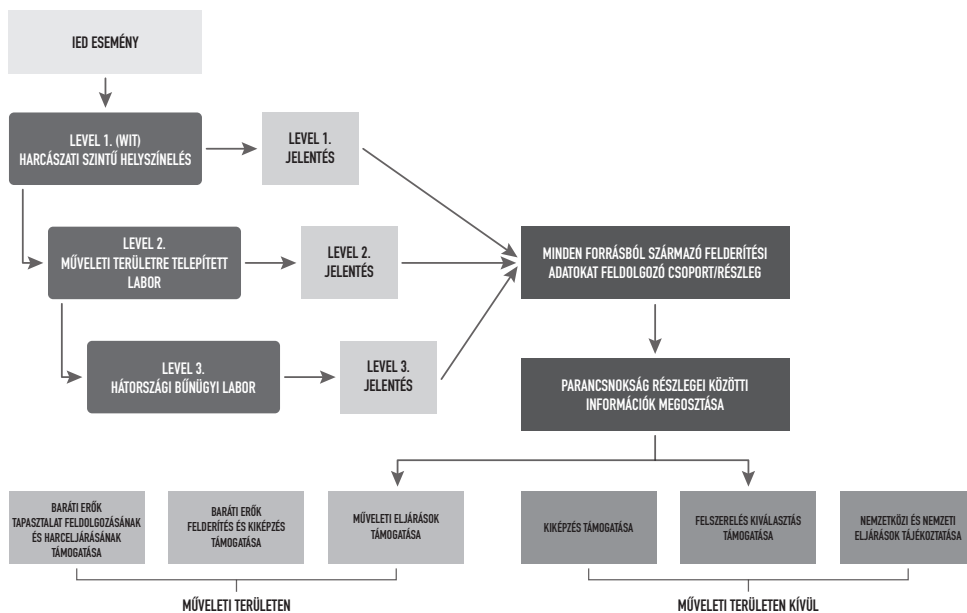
IED ESEMÉNY

LEVEL 1. (WIT)
HARCÁSZATI SZINTŰ HELYSZÍNELÉS

LEVEL 1.
JELENTÉS

LEVEL 2.
MŰVELETI TERÜLETRE TELEPÍTETT LABOR

LEVEL 2.
JELENTÉS

MINDEN FORRÁSBÓL SZÁRMAZÓ FELDERÍTÉSI ADATOKAT FELDOLGOZÓ CSOPORT/RÉSZLEG

LEVEL 3.
HÁTORSZÁGI BŰNÜGYI LABOR

LEVEL 3.
JELENTÉS

PARANCSNOKSÁG RÉSZLEGEI KÖZÖTTI INFORMÁCIÓK MEGOSZTÁSA

BARÁTI ERŐK TAPASZTALAT FELDOLGOZÁSÁNAK ÉS HARCELJÁRÁSÁNAK TÁMOGATÁSA

BARÁTI ERŐK FELDERÍTÉS ÉS KIKÉPZÉS TÁMOGATÁSA

MŰVELETI ELJÁRÁSOK TÁMOGATÁSA

KIKÉPZÉS TÁMOGATÁSA

FELSZERELÉS KIVÁLASZTÁS TÁMOGATÁSA

NEMZETKÖZI ÉS NEMZETI ELJÁRÁSOK TÁJÉKOZTATÁSA

MŰVELETI TERÜLETEN

MŰVELETI TERÜLETEN KÍVÜL